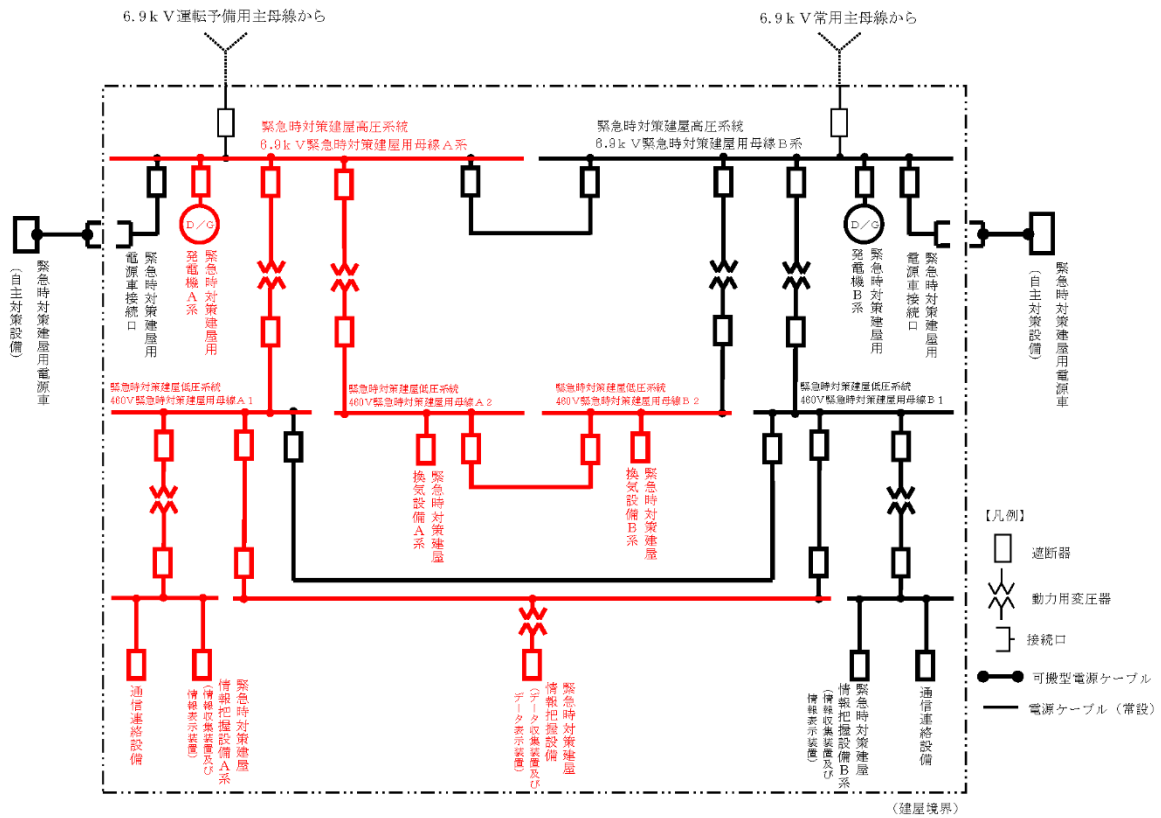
6.9ｋＶ運転予備用主母線から

6.9ｋＶ常用主母線から

緊急時対策建屋高圧系統
6.9ｋＶ緊急時対策建屋用母線Ａ系

緊急時対策建屋高圧系統
6.9ｋＶ緊急時対策建屋用母線Ｂ系

D/G

D/G

緊急時対策建屋用電源車
（自主対策設備）

緊急時対策建屋用電源車接続口

緊急時対策建屋用発電機Ａ系

緊急時対策建屋用発電機Ｂ系

緊急時対策建屋用電源車接続口

緊急時対策建屋用電源車
（自主対策設備）

緊急時対策建屋低圧系統
460V緊急時対策建屋用母線Ａ１

緊急時対策建屋低圧系統
460V緊急時対策建屋用母線Ａ２

緊急時対策建屋低圧系統
460V緊急時対策建屋用母線Ｂ２

緊急時対策建屋低圧系統
460V緊急時対策建屋用母線Ｂ１

緊急時対策建屋換気設備Ａ系

緊急時対策建屋換気設備Ｂ系

【凡例】

遮断器

動力用変圧器

接続口

可搬型電源ケーブル

電源ケーブル（常設）

通信連絡設備

緊急時対策建屋情報把握設備Ａ系
（情報収集装置及び情報表示装置）

緊急時対策建屋情報把握設備
（データ収集装置及びデータ表示装置）

緊急時対策建屋情報把握設備Ｂ系
（情報収集装置及び情報表示装置）

通信連絡設備

（建屋境界）